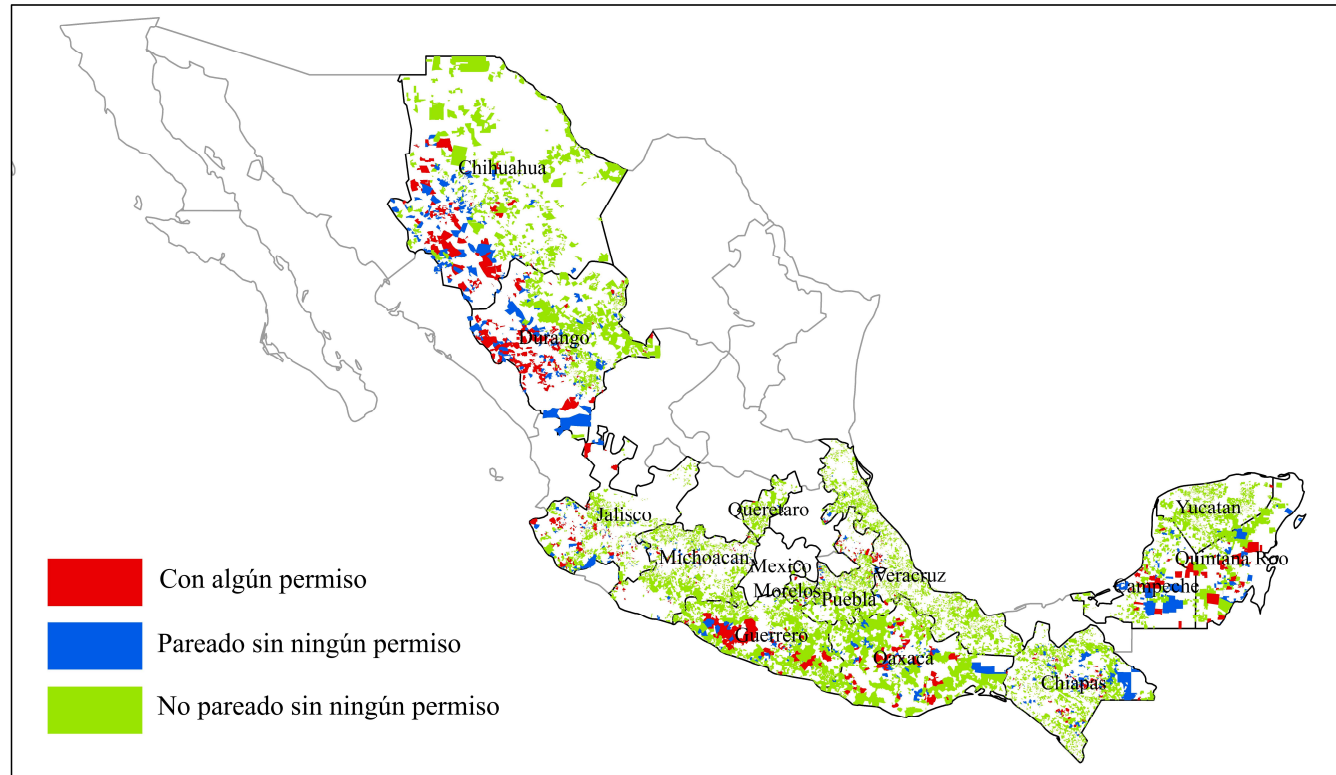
Chihuahua
Durango
Jalisco
Queretaro
Michoacan
Mexico
Morelos
Puebla
Veracruz
Guerrero
Oaxaca
Chiapas
Yucatan
Quintana Roo
Campeche

Con algún permiso
Pareado sin ningún permiso
No pareado sin ningún permiso